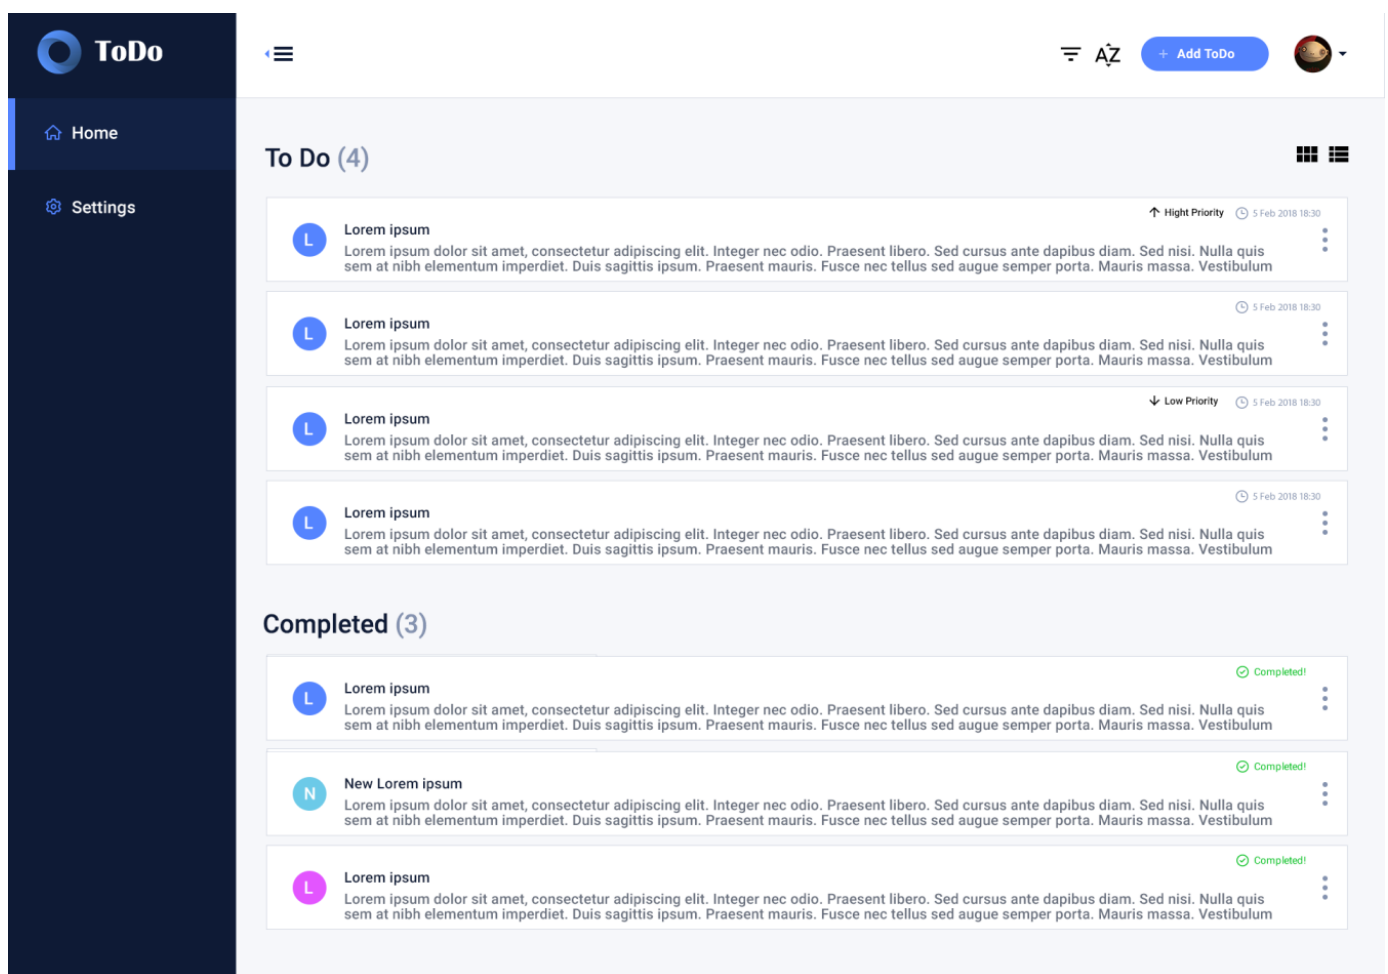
ToDo

Home

Settings

AZ

+ Add ToDo

To Do (4)

Hight Priority 5 Feb 2018 18:30

L

Lorem ipsum

Lorem ipsum dolor sit amet, consectetur adipiscing elit. Integer nec odio. Praesent libero. Sed cursus ante dapibus diam. Sed nisi. Nulla quis sem at nibh elementum imperdiet. Duis sagittis ipsum. Praesent mauris. Fusce nec tellus sed augue semper porta. Mauris massa. Vestibulum

5 Feb 2018 18:30

L

Lorem ipsum

Lorem ipsum dolor sit amet, consectetur adipiscing elit. Integer nec odio. Praesent libero. Sed cursus ante dapibus diam. Sed nisi. Nulla quis sem at nibh elementum imperdiet. Duis sagittis ipsum. Praesent mauris. Fusce nec tellus sed augue semper porta. Mauris massa. Vestibulum

Low Priority 5 Feb 2018 18:30

L

Lorem ipsum

Lorem ipsum dolor sit amet, consectetur adipiscing elit. Integer nec odio. Praesent libero. Sed cursus ante dapibus diam. Sed nisi. Nulla quis sem at nibh elementum imperdiet. Duis sagittis ipsum. Praesent mauris. Fusce nec tellus sed augue semper porta. Mauris massa. Vestibulum

5 Feb 2018 18:30

L

Lorem ipsum

Lorem ipsum dolor sit amet, consectetur adipiscing elit. Integer nec odio. Praesent libero. Sed cursus ante dapibus diam. Sed nisi. Nulla quis sem at nibh elementum imperdiet. Duis sagittis ipsum. Praesent mauris. Fusce nec tellus sed augue semper porta. Mauris massa. Vestibulum

Completed (3)

Completed!

L

Lorem ipsum

Lorem ipsum dolor sit amet, consectetur adipiscing elit. Integer nec odio. Praesent libero. Sed cursus ante dapibus diam. Sed nisi. Nulla quis sem at nibh elementum imperdiet. Duis sagittis ipsum. Praesent mauris. Fusce nec tellus sed augue semper porta. Mauris massa. Vestibulum

Completed!

N

New Lorem ipsum

Lorem ipsum dolor sit amet, consectetur adipiscing elit. Integer nec odio. Praesent libero. Sed cursus ante dapibus diam. Sed nisi. Nulla quis sem at nibh elementum imperdiet. Duis sagittis ipsum. Praesent mauris. Fusce nec tellus sed augue semper porta. Mauris massa. Vestibulum

Completed!

L

Lorem ipsum

Lorem ipsum dolor sit amet, consectetur adipiscing elit. Integer nec odio. Praesent libero. Sed cursus ante dapibus diam. Sed nisi. Nulla quis sem at nibh elementum imperdiet. Duis sagittis ipsum. Praesent mauris. Fusce nec tellus sed augue semper porta. Mauris massa. Vestibulum